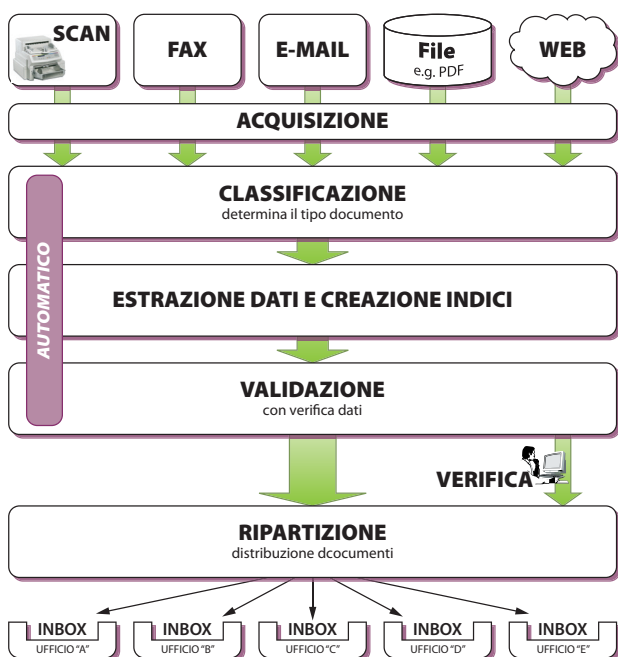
SCAN

FAX

E-MAIL

File
e.g. PDF

WEB

ACQUISIZIONE

AUTOMATICO

CLASSIFICAZIONE
determina il tipo documento

ESTRAZIONE DATI E CREAZIONE INDICI

VALIDAZIONE
con verifica dati

VERIFICA

RIPARTIZIONE
distribuzione dcocumenti

INBOX
UFFICIO "A"

INBOX
UFFICIO "B"

INBOX
UFFICIO "C"

INBOX
UFFICIO "D"

INBOX
UFFICIO "E"